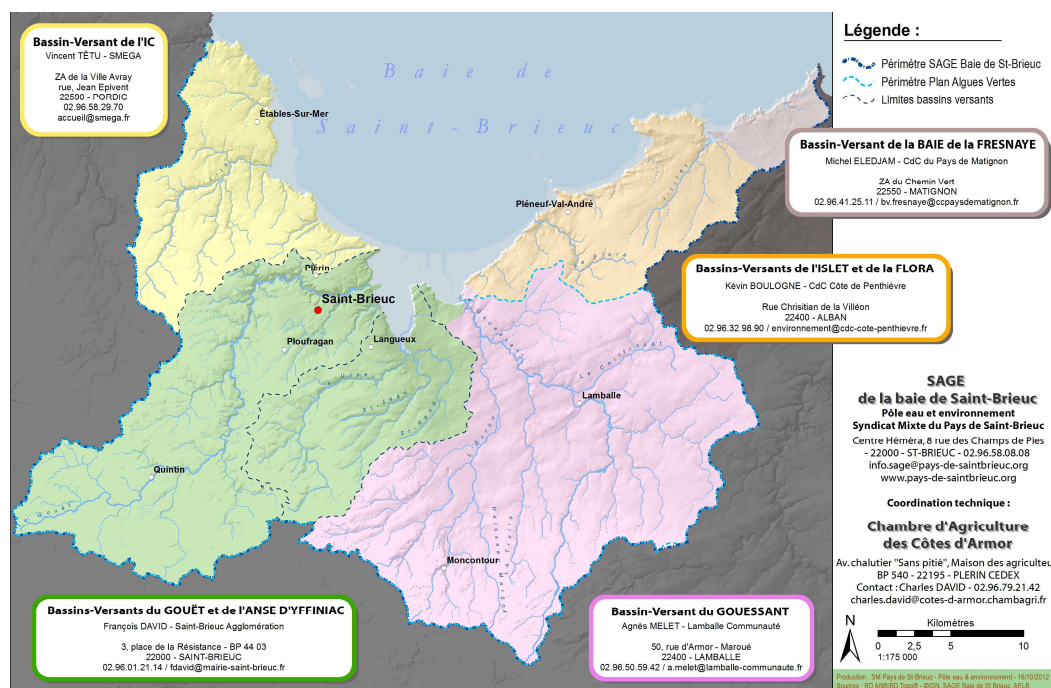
Bassin-Versant de l'IC
Vincent TÊTU - SMEGA

ZA de la Ville Avray
rue, Jean Epivent
22500 - PORDIC
02.96.58.29.70
accueil@smega.fr

Baie de Saint-Brieuc

Légende :
Périmètre SAGE Baie de St-Brieuc
Périmètre Plan Algues Vertes
Limites bassins versants

Bassin-Versant de la BAIE de la FRESNAYE
Michel ELEDJAM - CdC du Pays de Matignon

ZA du Chemin Vert
22550 - MATIGNON
02.96.41.25.11 / bv.fresnaye@ccpaysdematignon.fr

Étables-Sur-Mer
Pléneuf-Val-André
Plérin
Saint-Brieuc
Ploufragan
Langueux
Lamballe
Quintin
Moncontour

Bassins-Versants de l'ISLET et de la FLORA
Kévin BOULOGNE - CdC Côte de Penthièvre

Rue Christian de la Villéon
22400 - ALBAN
02.96.32.98.90 / environnement@cdc-cote-penthievre.fr

SAGE
de la baie de Saint-Brieuc
Pôle eau et environnement
Syndicat Mixte du Pays de Saint-Brieuc
Centre Héméra, 8 rue des Champs de Pies
- 22000 - ST-BRIEUC - 02.96.58.08.08
info.sage@pays-de-saintbrieuc.org
www.pays-de-saintbrieuc.org

Coordination technique :
Chambre d'Agriculture
des Côtes d'Armor
Av. chalutier "Sans pitié", Maison des agriculteu
BP 540 - 22195 - PLERIN CEDEX
Contact : Charles DAVID - 02.96.79.21.42
charles.david@cotes-d-armor.chambagri.fr

Bassins-Versants du GOUËT et de l'ANSE D'YFFINIAC
François DAVID - Saint-Brieuc Agglomération

3, place de la Résistance - BP 44 03
22000 - SAINT-BRIEUC
02.96.01.21.14 / fdavid@mairie-saint-brieuc.fr

Bassin-Versant du GOUESSANT
Agnès MELET - Lamballe Communauté

50, rue d'Armor - Maroué
22400 - LAMBALLE
02.96.50.59.42 / a.melet@lamballe-communaute.fr

N
Kilomètres
0 2,5 5 10
1:175 000

Production : SM Pays de St-Brieuc - Pôle eau & environnement - 16/10/2012
Sources : BD ANMVBD Topo® - ©IGN, SAGE Baie de St-Brieuc, AELB